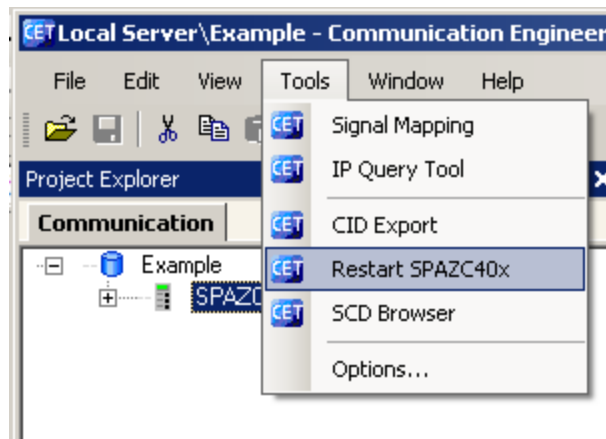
CET Local Server\Example - Communication Engineer

File Edit View Tools Window Help

Project Explorer

Communication

Example

SPAZC

CET Signal Mapping

CET IP Query Tool

CET CID Export

CET Restart SPAZC40x

CET SCD Browser

Options...